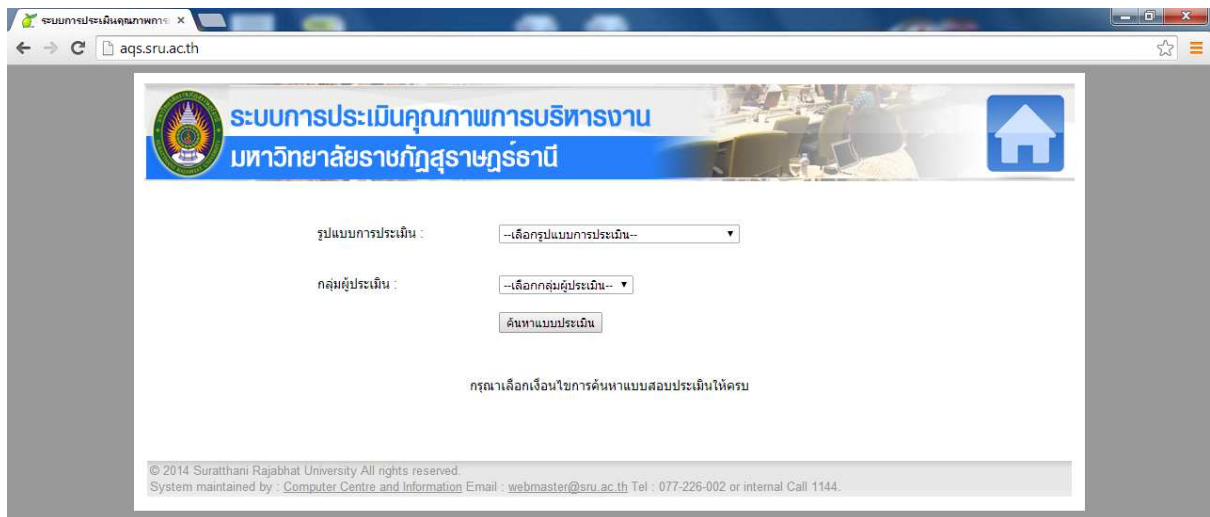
ระบบการประเมินคุณภาพการ ×

aqs.sru.ac.th

ระบบการประเมินคุณภาพการบริหารงาน
มหาวิทยาลัยราชภัฏสุราษฎร์ธานี

รูปแบบการประเมิน : --เลือกรูปแบบการประเมิน--

กลุ่มผู้ประเมิน : --เลือกกลุ่มผู้ประเมิน--

ค้นหาแบบประเมิน

กรุณาเลือกเงื่อนไขการค้นหาแบบสอบประเมินให้ครบ

© 2014 Suratthani Rajabhat University All rights reserved.
System maintained by : Computer Centre and Information Email : webmaster@sru.ac.th Tel : 077-226-002 or internal Call 1144.